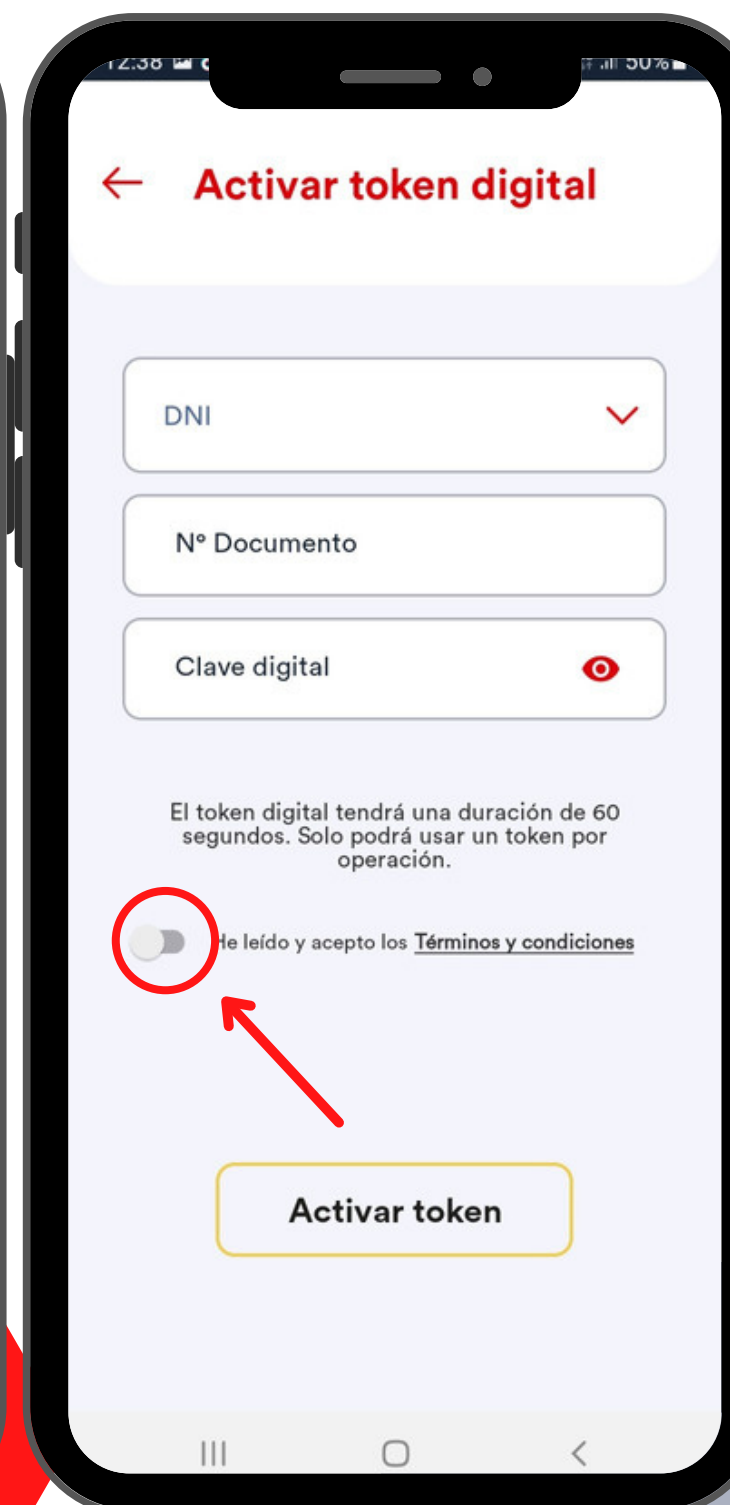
12:38 50%

Activar token digital

DNI

Nº Documento

Clave digital

El token digital tendrá una duración de 60 segundos. Solo podrá usar un token por operación.

He leído y acepto los Términos y condiciones

Activar token